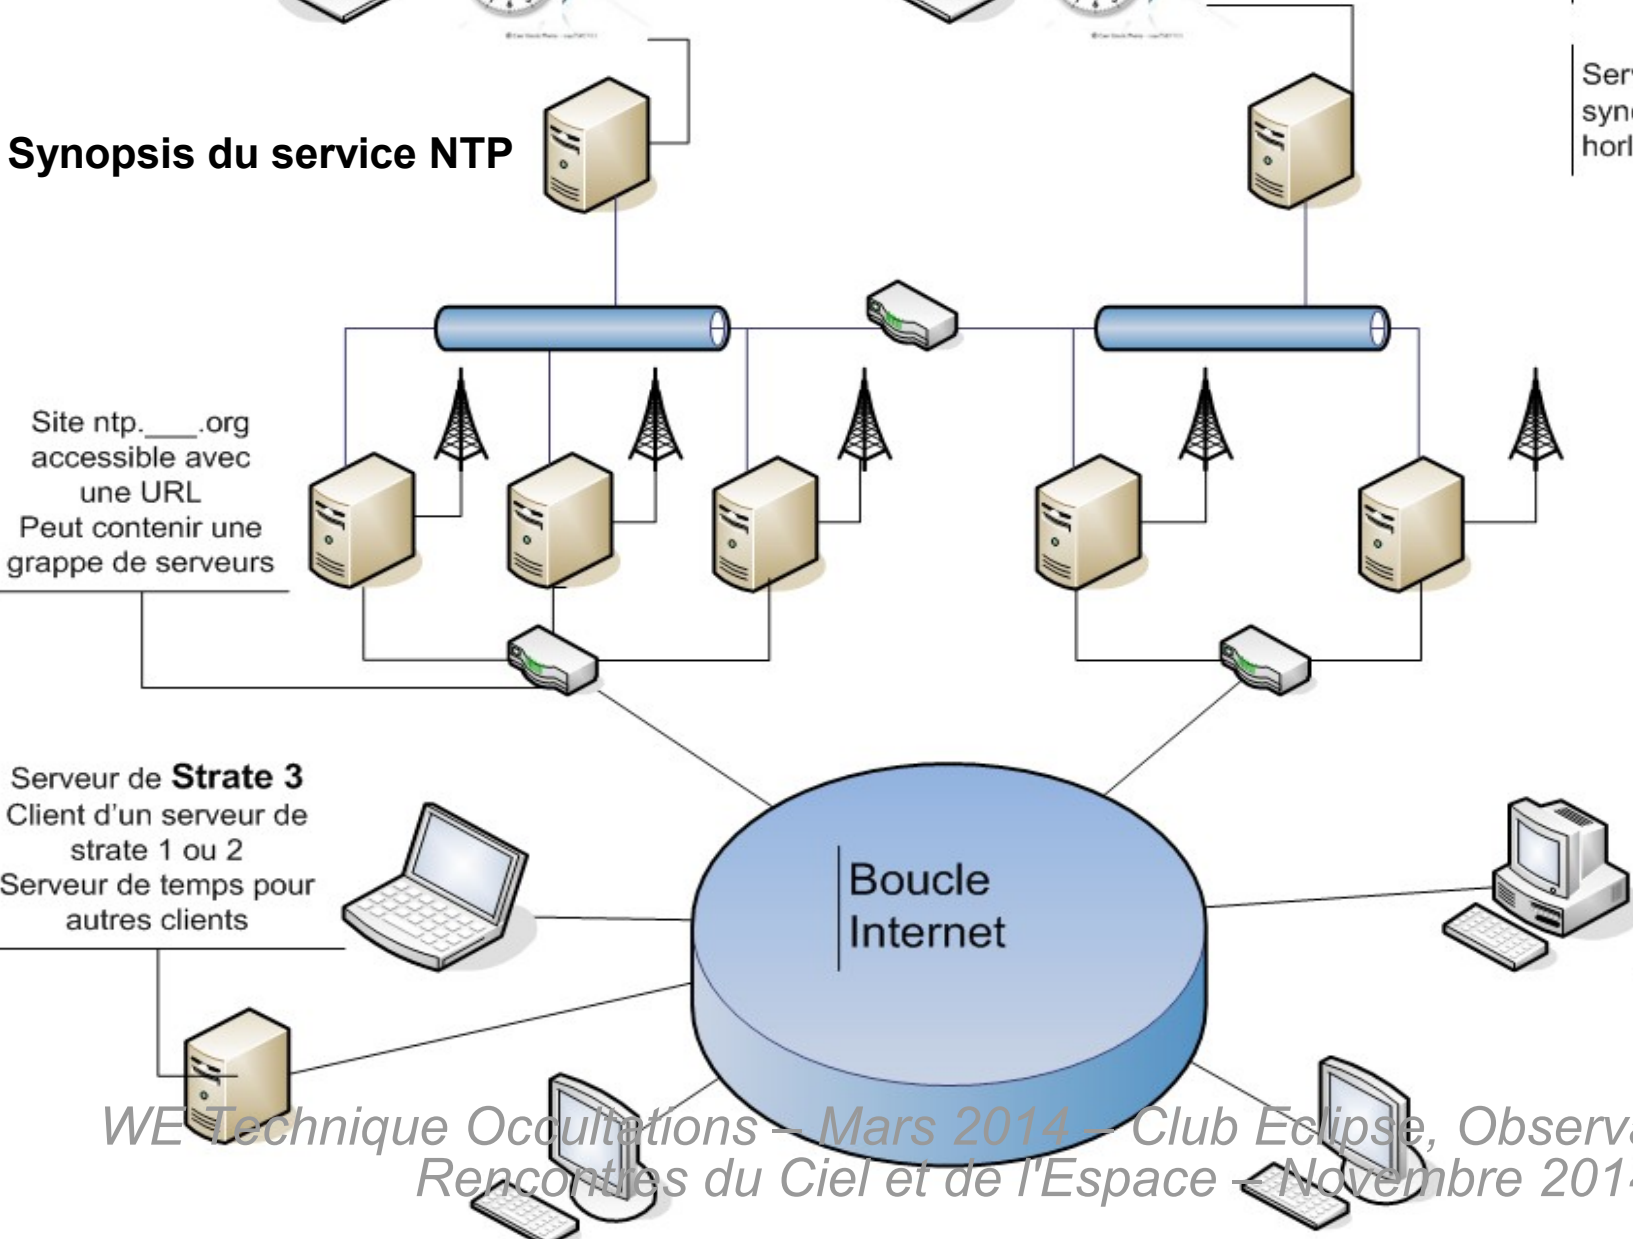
Synopsis du service NTP

Ser
syn
horl

Site ntp.___.org accessible avec une URL
Peut contenir une grappe de serveurs

Serveur de **Strate 3**
Client d'un serveur de strate 1 ou 2
Serveur de temps pour autres clients

Boucle
Internet

WE Technique Occultations – Mars 2014 – Club Eclipse, Observa
Rencontres du Ciel et de l'Espace – Novembre 201